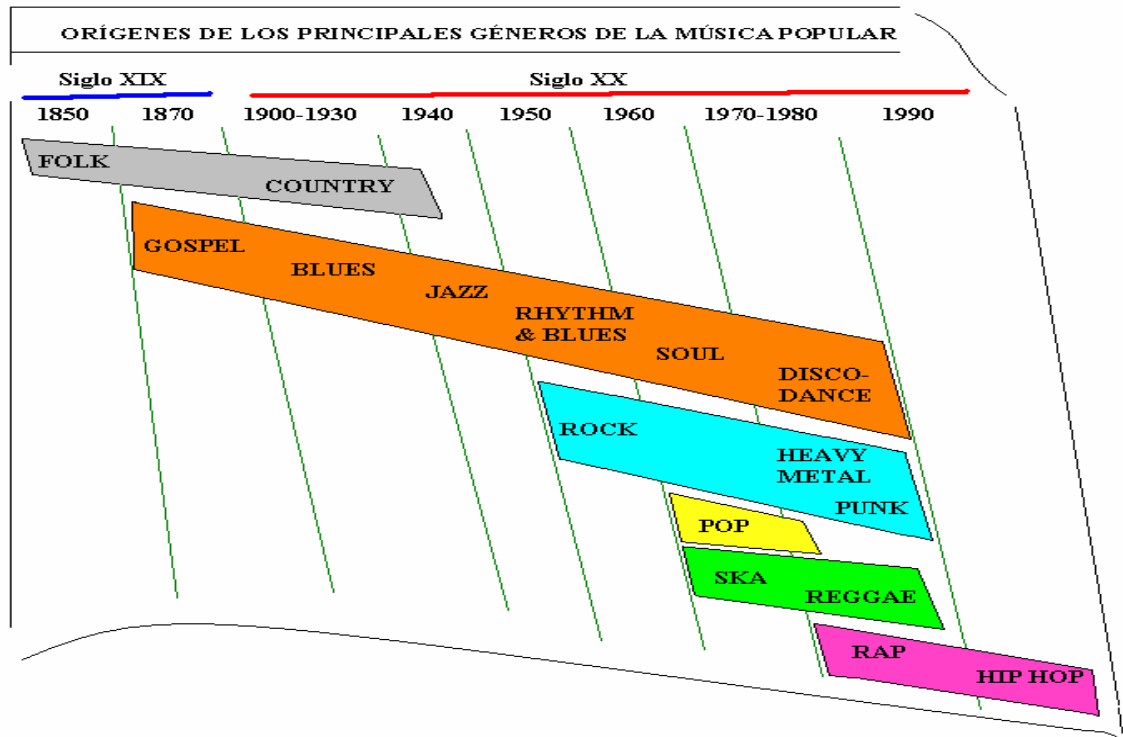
ORÍGENES DE LOS PRINCIPALES GÉNEROS DE LA MÚSICA POPULAR

Siglo XIX

Siglo XX

1850 1870 1900-1930 1940 1950 1960 1970-1980 1990

FOLK

COUNTRY

GOSPEL

BLUES

JAZZ

RHYTHM & BLUES

SOUL

DISCO-DANCE

ROCK

HEAVY METAL

PUNK

POP

SKA

REGGAE

RAP

HIP HOP